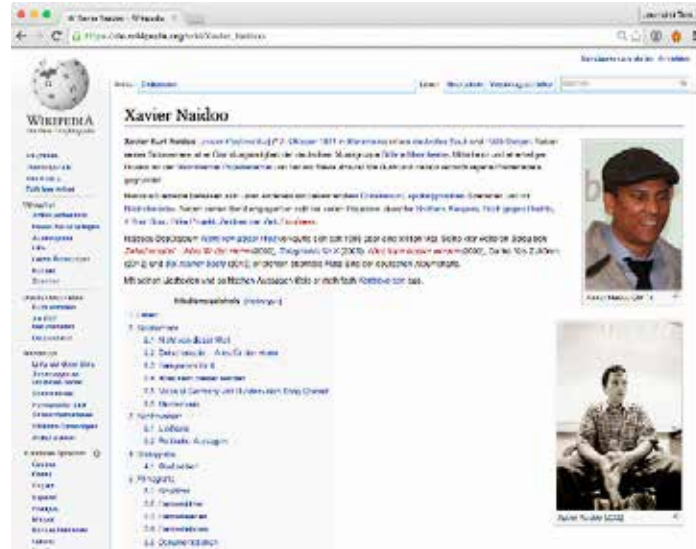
Xavier Naidoo – Wikipedia

https://de.wikipedia.org/wiki/Xavier_Naidoo

Wikipedia
Die freie Enzyklopädie

Artikel Diskussion

Lesen Bearbeiten Versionsgeschichte

Xavier Naidoo

Xavier Kurt Naidoo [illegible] (\* 2. Oktober 1971 in Mannheim) ist ein deutscher Soul- und R&B-Sänger. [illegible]

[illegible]

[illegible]

Mit seinen Liedtexten und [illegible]

Inhaltsverzeichnis [Verbergen]

1 Leben
2 Positionen
2.1 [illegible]
2.2 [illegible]
2.3 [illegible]
2.4 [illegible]
2.5 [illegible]
2.6 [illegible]
3 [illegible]
3.1 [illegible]
3.2 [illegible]
4 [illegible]
4.1 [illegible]
5 Diskografie
5.1 Studioalben
5.2 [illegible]
5.3 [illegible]
5.4 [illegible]
5.5 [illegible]

Xavier Naidoo (2011)

Xavier Naidoo (2008)